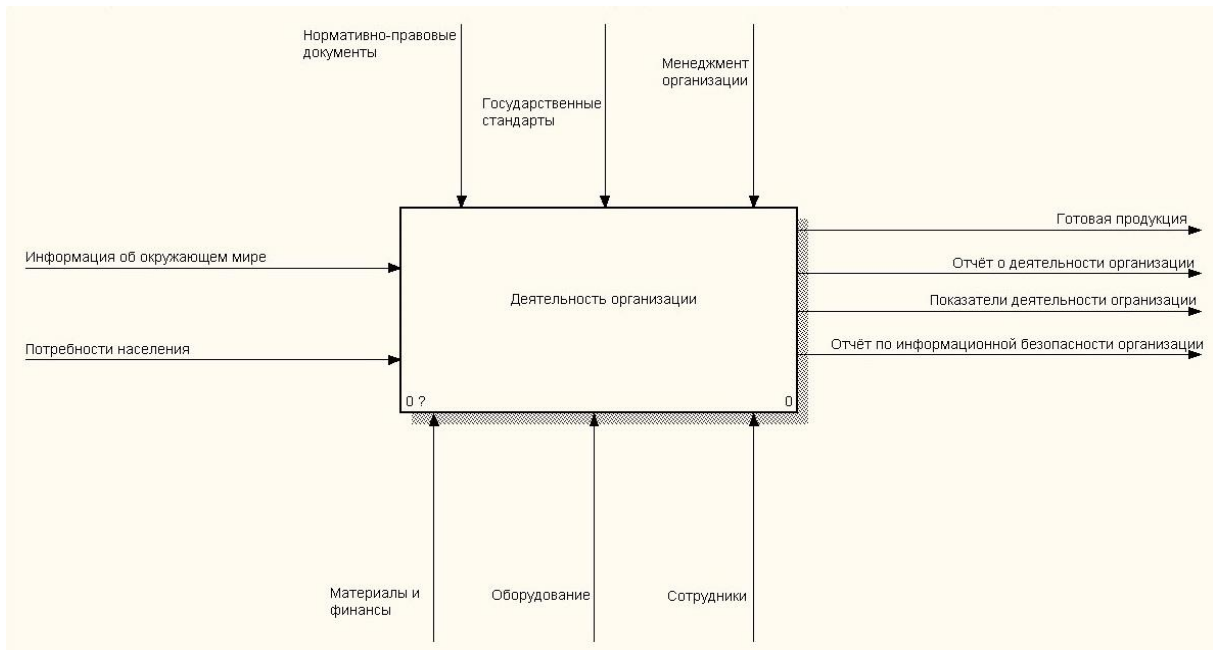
Нормативно-правовые документы

Государственные стандарты

Менеджмент организации

Информация об окружающем мире

Потребности населения

Деятельность организации

0 ?

0

Готовая продукция

Отчёт о деятельности организации

Показатели деятельности организации

Отчёт по информационной безопасности организации

Материалы и финансы

Оборудование

Сотрудники